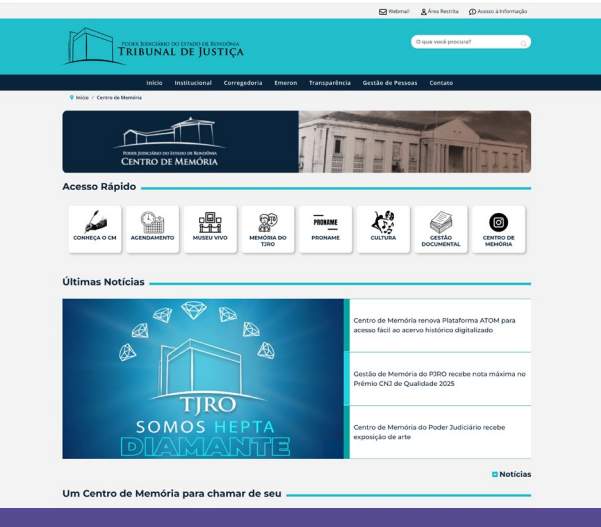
Webmail Área Restrita Acesso à Informação

PODER JUDICIÁRIO DO ESTADO DE RONDÔNIA
TRIBUNAL DE JUSTIÇA

O que você procura?

Início Institucional Corregedoria Emeron Transparência Gestão de Pessoas Contato

Início / Centro de Memória

PODER JUDICIÁRIO DO ESTADO DE RONDÔNIA
CENTRO DE MEMÓRIA

Acesso Rápido

CONHEÇA O CM
AGENDAMENTO
MUSEU VIVO
MEMÓRIA DO TJRO
PRONAME
PRONAME
CULTURA
GESTÃO DOCUMENTAL
CENTRO DE MEMÓRIA

Últimas Notícias

TJRO
SOMOS HEPTA
DIAMANTE

Centro de Memória renova Plataforma ATOM para acesso fácil ao acervo histórico digitalizado

Gestão de Memória do PJRO recebe nota máxima no Prêmio CNJ de Qualidade 2025

Centro de Memória do Poder Judiciário recebe exposição de arte

Notícias

Um Centro de Memória para chamar de seu